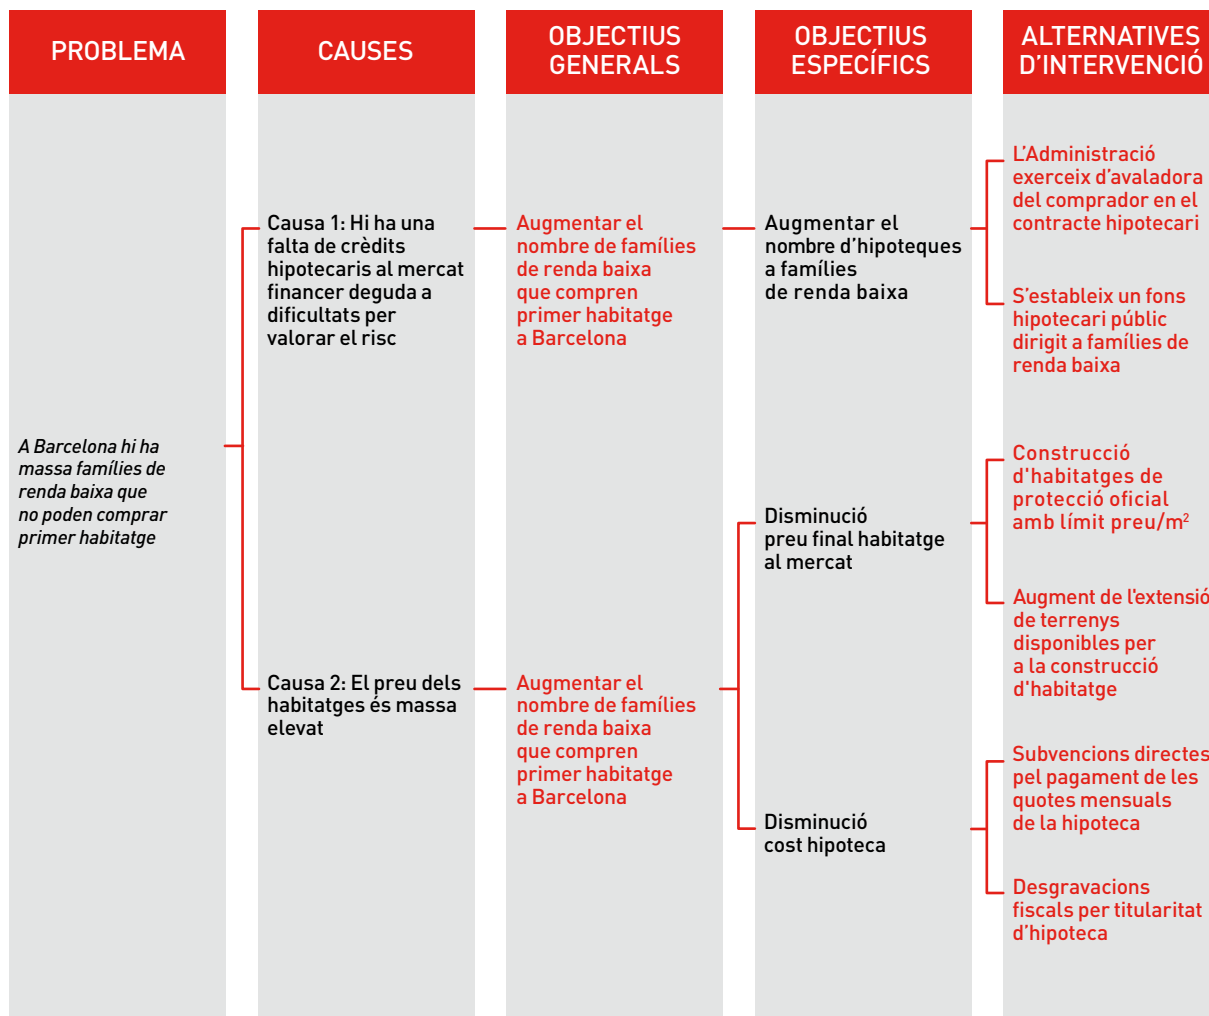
PROBLEMA

CAUSES

OBJECTIUS GENERALS

OBJECTIUS ESPECÍFICS

ALTERNATIVES D'INTERVENCIÓ

A Barcelona hi ha massa famílies de renda baixa que no poden comprar primer habitatge

Causa 1: Hi ha una falta de crèdits hipotecaris al mercat financer deguda a dificultats per valorar el risc

Augmentar el nombre de famílies de renda baixa que compren primer habitatge a Barcelona

Augmentar el nombre d'hipoteques a famílies de renda baixa

L'Administració exerceix d'avaladora del comprador en el contracte hipotecari

S'estableix un fons hipotecari públic dirigit a famílies de renda baixa

Causa 2: El preu dels habitatges és massa elevat

Augmentar el nombre de famílies de renda baixa que compren primer habitatge a Barcelona

Disminució preu final habitatge al mercat

Construcció d'habitatges de protecció oficial amb límit preu/$m^2$

Augment de l'extensió de terrenys disponibles per a la construcció d'habitatge

Disminució cost hipoteca

Subvencions directes pel pagament de les quotes mensuals de la hipoteca

Desgravacions fiscals per titularitat d'hipoteca